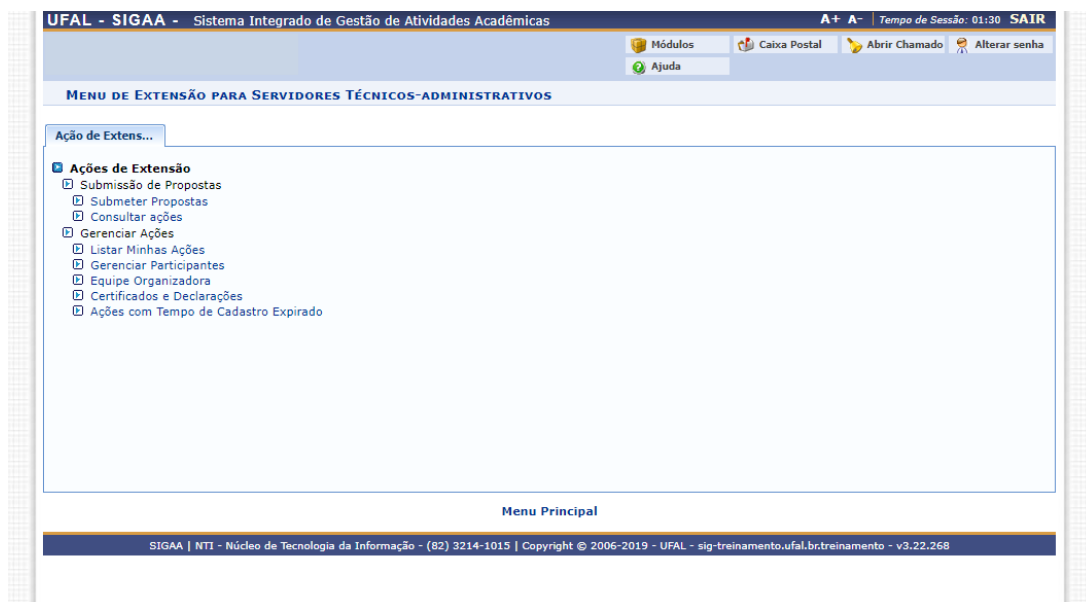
UFAL - SIGAA - Sistema Integrado de Gestão de Atividades Acadêmicas

A+ A- | Tempo de Sessão: 01:30 SAIR

Módulos
Caixa Postal
Abrir Chamado
Alterar senha
Ajuda

MENU DE EXTENSÃO PARA SERVIDORES TÉCNICOS-ADMINISTRATIVOS

Ação de Extens...

Ações de Extensão
Submissão de Propostas
Submeter Propostas
Consultar ações
Gerenciar Ações
Listar Minhas Ações
Gerenciar Participantes
Equipe Organizadora
Certificados e Declarações
Ações com Tempo de Cadastro Expirado

Menu Principal

SIGAA | NTI - Núcleo de Tecnologia da Informação - (82) 3214-1015 | Copyright © 2006-2019 - UFAL - sig-treinamento.ufal.br.treinamento - v3.22.268